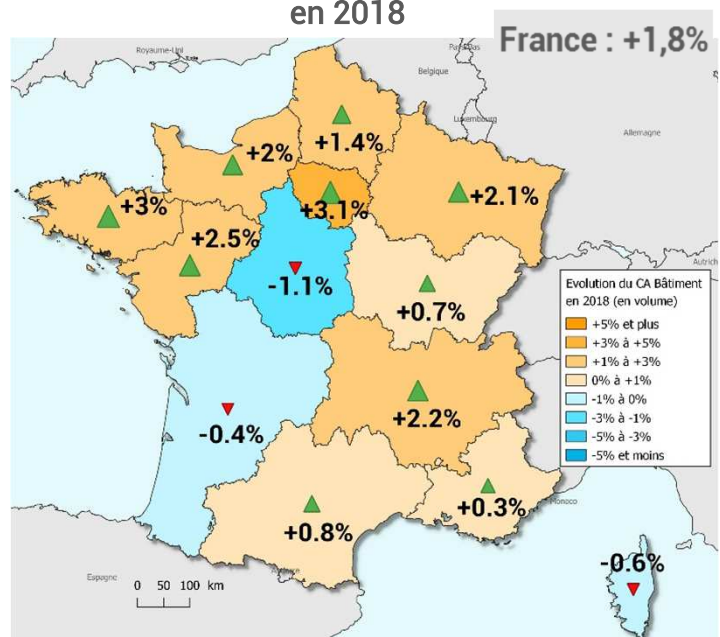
en 2018

France : +1,8%

Royaume-Uni
Pays-Bas
Belgique
Luxembourg
Allemagne
Monaco
Espagne

+2%
+1.4%
+3%
+3.1%
+2.1%
+2.5%
-1.1%
+0.7%
-0.4%
+2.2%
+0.8%
+0.3%
-0.6%

Evolution du CA Bâtiment en 2018 (en volume)
+5% et plus
+3% à +5%
+1% à +3%
0% à +1%
-1% à 0%
-3% à -1%
-5% à -3%
-5% et moins

0 50 100 km